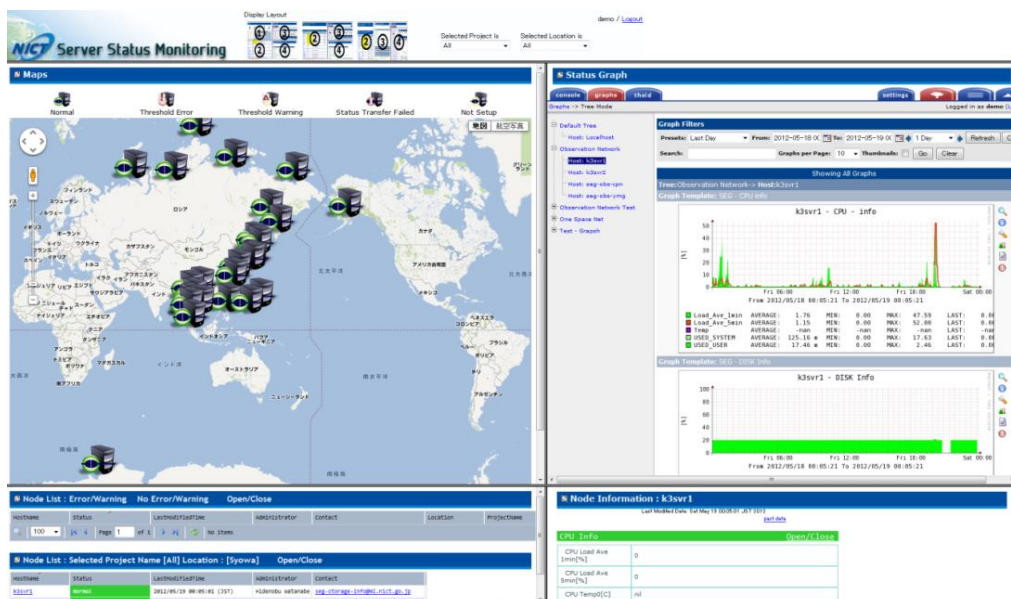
NICT Server Status Monitoring

Display Layout

① ② ③ ④

demo / Logout

Selected Project is
All

Selected Location is
All

Maps

Normal

Threshold Error

Threshold Warning

Status Transfer Failed

Not Setup

地図 航空写真

グリーンランド

フィンランド

ロシア

カザフスタン

モンゴル

中国

イラン

インド

アフガニスタン

パキスタン

サウジアラビア

エジプト

リビア

ニジェール

スーダン

エチオピア

ケニア

タンザニア

アンゴラ

ナミビア

ボツワナ

南アフリカ

マダガスカル

インドネシア

パプアニューギニア

オーストラリア

北太平洋

南太平洋

大西洋

インド洋

カナダ

アメリカ合衆国

メキシコ

コロンビア

ベネズエラ

ペルー

ブラジル

ボリビア

アルゼンチン

南極大陸

スウェーデン

ウクライナ

トルコ

イラク

フランス

スペイン

アルジェリア

マリ

ナイジェリア

Status Graph

console graphs thold settings

Graphs -> Tree Mode

Logged in as demo

Default Tree
Host: Localhost
Observation Network
Host: k3svr1
Host: k3svr2
Host: seg-obs-cpn
Host: seg-obs-ymg
Observation Network Test
One Space Net
Test - Grapsh

Graph Filters

Presets: Last Day From: 2012-05-18 00 To: 2012-05-19 00 1 Day Refresh

Search: Graphs per Page: 10 Thumbnails: Go Clear

Showing All Graphs

Tree: Observation Network-> Host: k3svr1

Graph Template: SEG - CPU Info

k3svr1 - CPU - info

50
40
30
20
10
0

[%]

Fri 06:00 Fri 12:00 Fri 18:00 Sat 00:00

From 2012/05/18 00:05:21 To 2012/05/19 00:05:21

| | | | | | | | |
|---|---|---|---|---|---|---|---|
| Load_Ave_1min | AVERAGE: | 1.76 | MIN: | 0.00 | MAX: | 47.59 | LAST: 0.0 |
| Load_Ave_5min | AVERAGE: | 1.15 | MIN: | 0.00 | MAX: | 52.00 | LAST: 0.0 |
| Temp | AVERAGE: | -nan | MIN: | -nan | MAX: | -nan | LAST: -na |
| USED_SYSTEM | AVERAGE: | 125.16 m | MIN: | 0.00 | MAX: | 17.63 | LAST: 0.0 |
| USED_USER | AVERAGE: | 17.46 m | MIN: | 0.00 | MAX: | 2.46 | LAST: 0.0 |

Graph Template: SEG - DISK Info

k3svr1 - DISK Info

100
80
60
40
20
0

[%]

Fri 06:00 Fri 12:00 Fri 18:00 Sat 00:00

From 2012/05/18 00:05:21 To 2012/05/19 00:05:21

Node List : Error/Warning No Error/Warning Open/Close

| HostName | Status | LastModifiedTime | Administrator | Contact | Location | ProjectName |
|---|---|---|---|---|---|---|
| 100 | Page 1 of 1 | No items | | | | |

Node List : Selected Project Name [All] Location : [Syowa] Open/Close

| HostName | Status | LastModifiedTime | Administrator | Contact |
|---|---|---|---|---|
| k3svr1 | Normal | 2012/05/19 00:05:01 (JST) | Hidenobu Watanabe | seg-storage-info@ml.nict.go.jp |

Node Information : k3svr1

Last Modified Date: Sat May 19 00:05:01 JST 2012

past data

CPU Info Open/Close

| | |
|---|---|
| CPU Load Ave 1min[%] | 0 |
| CPU Load Ave 5min[%] | 0 |
| CPU Temp0[C] | nil |